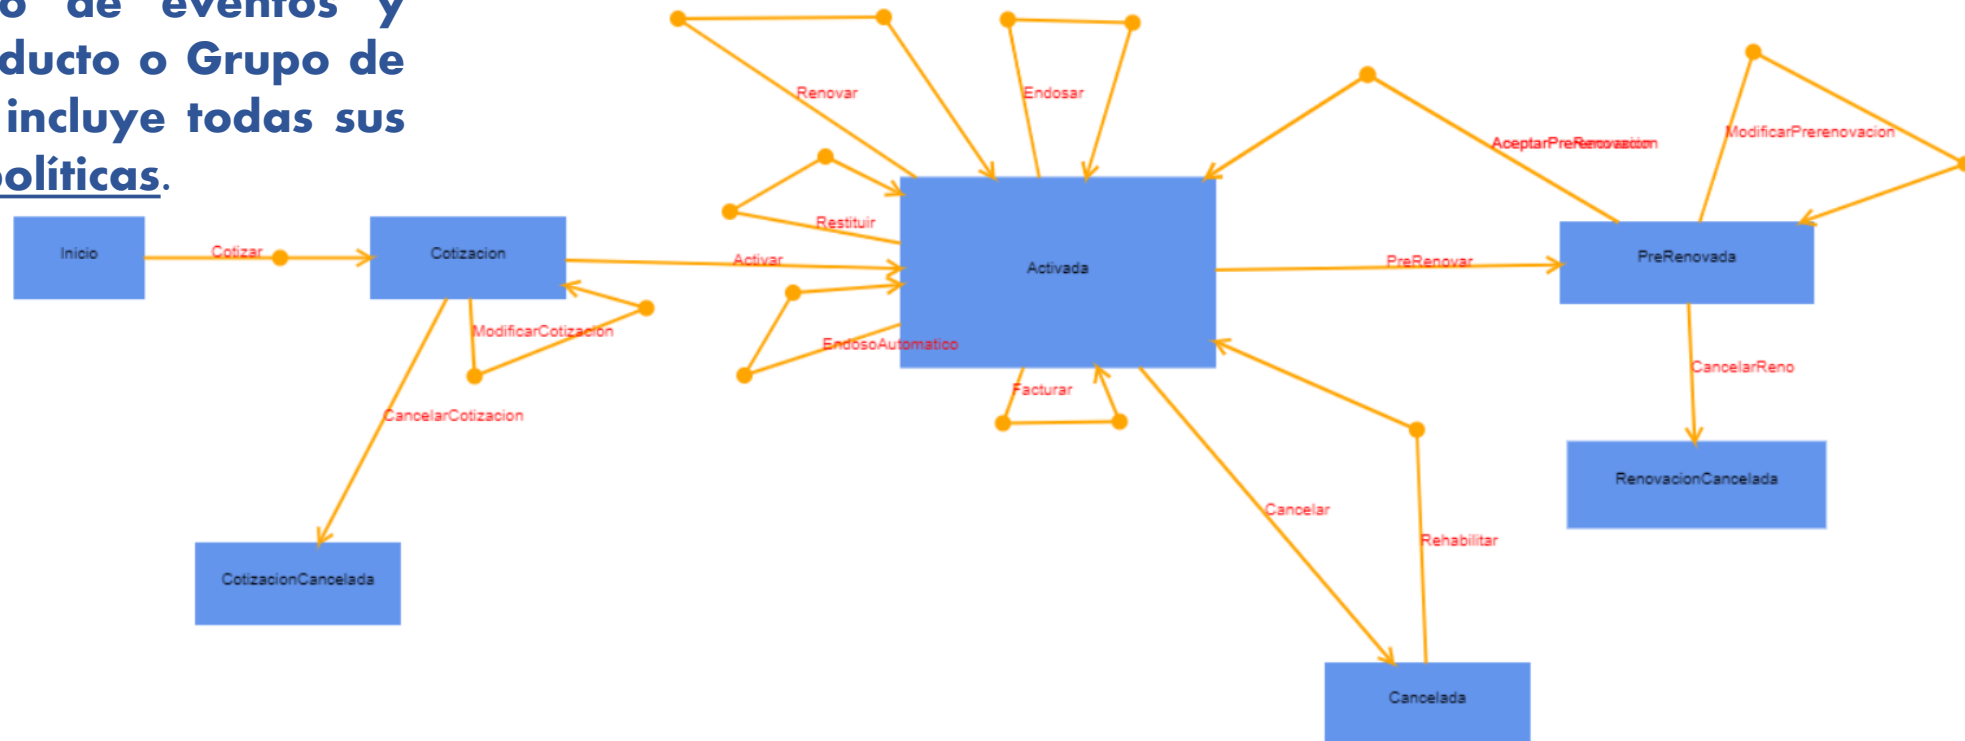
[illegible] de eventos y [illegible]ducto o Grupo de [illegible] incluye todas sus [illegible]olíticas.

Inicio

Cotizar

Cotizacion

ModificarCotizacion

CancelarCotizacion

CotizacionCancelada

Activar

Renovar

Endosar

Restituir

EndosoAutomatico

Activada

Facturar

Cancelar

Rehabilitar

Cancelada

AceptarPreRenovacion

PreRenovar

PreRenovada

ModificarPrerenovacion

CancelarReno

RenovacionCancelada